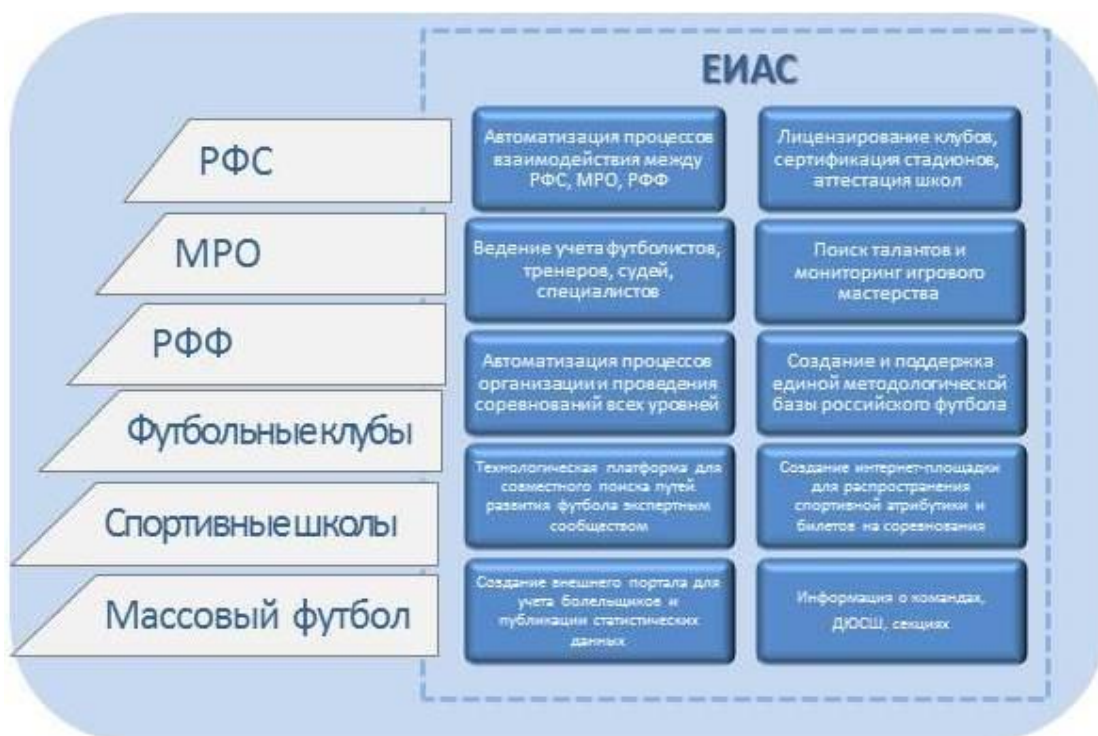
ЕИАС

РФС

МРО

РФФ

Футбольные клубы

Спортивные школы

Массовый футбол

Автоматизация процессов взаимодействия между РФС, МРО, РФФ

Лицензирование клубов, сертификация стадионов, аттестация школ

Ведение учета футболистов, тренеров, судей, специалистов

Поиск талантов и мониторинг игрового мастерства

Автоматизация процессов организации и проведения соревнований всех уровней

Создание и поддержка единой методологической базы российского футбола

Технологическая платформа для совместного поиска путей развития футбола экспертным сообществом

Создание интернет-площадки для распространения спортивной атрибутики и билетов на соревнования

Создание внешнего портала для учета болельщиков и публикации статистических данных

Информация о командах, ДЮСШ, секциях